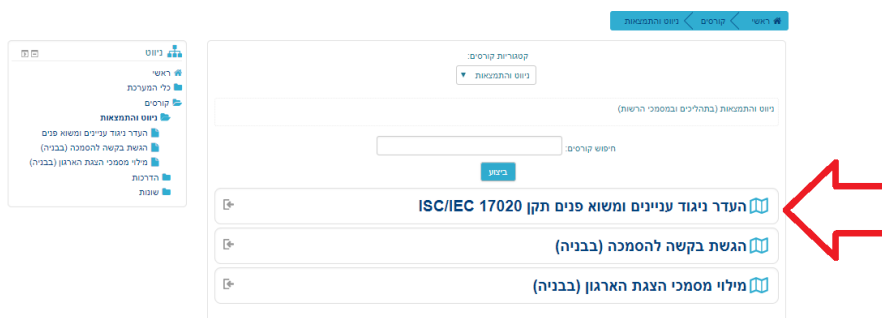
ראשי קורסים ניווט והתמצאות

ניווט

ראשי
כלי המערכת
קורסים
ניווט והתמצאות
העדר ניגוד עניינים ומשוא פנים
הגשת בקשה להסמכה (בבניה)
מילוי מסמכי הצגת הארגון (בבניה)
הדרכות
שונות

קטגוריות קורסים:

ניווט והתמצאות

ניווט והתמצאות (בתהליכים ובמסמכי הרשות)

חיפוש קורסים:

ביצוע

העדר ניגוד עניינים ומשוא פנים תקן ISO/IEC 17020

הגשת בקשה להסמכה (בבניה)

מילוי מסמכי הצגת הארגון (בבניה)